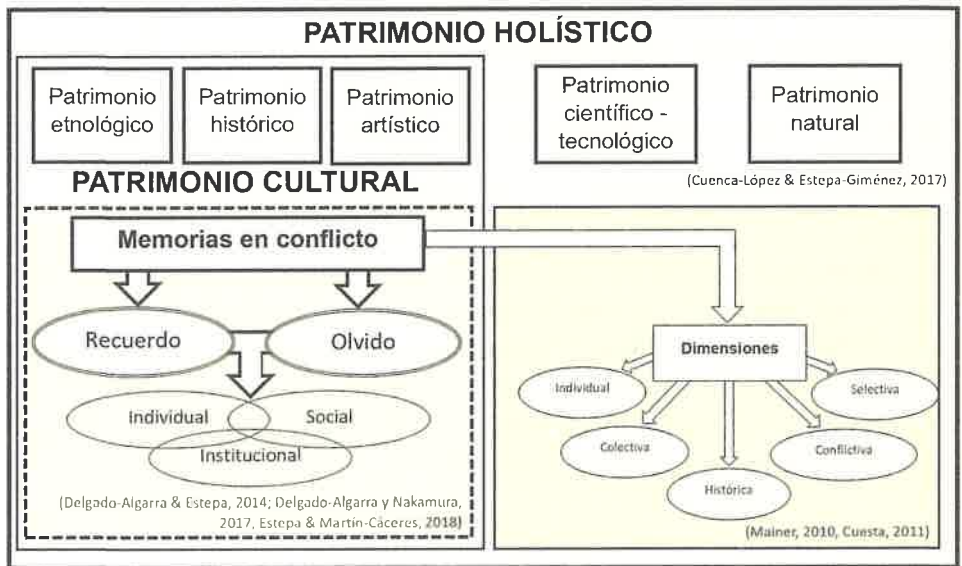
PATRIMONIO HOLÍSTICO

Patrimonio etnológico

Patrimonio histórico

Patrimonio artístico

Patrimonio científico - tecnológico

Patrimonio natural

(Cuenca-López & Estepa-Giménez, 2017)

PATRIMONIO CULTURAL

Memorias en conflicto

Recuerdo

Olvido

Individual

Social

Institucional

(Delgado-Algarra & Estepa, 2014; Delgado-Algarra y Nakamura, 2017, Estepa & Martín-Cáceres, 2018)

Dimensiones

Individual

Selectiva

Colectiva

Conflictiva

Histórica

(Mainer, 2010, Cuesta, 2011)